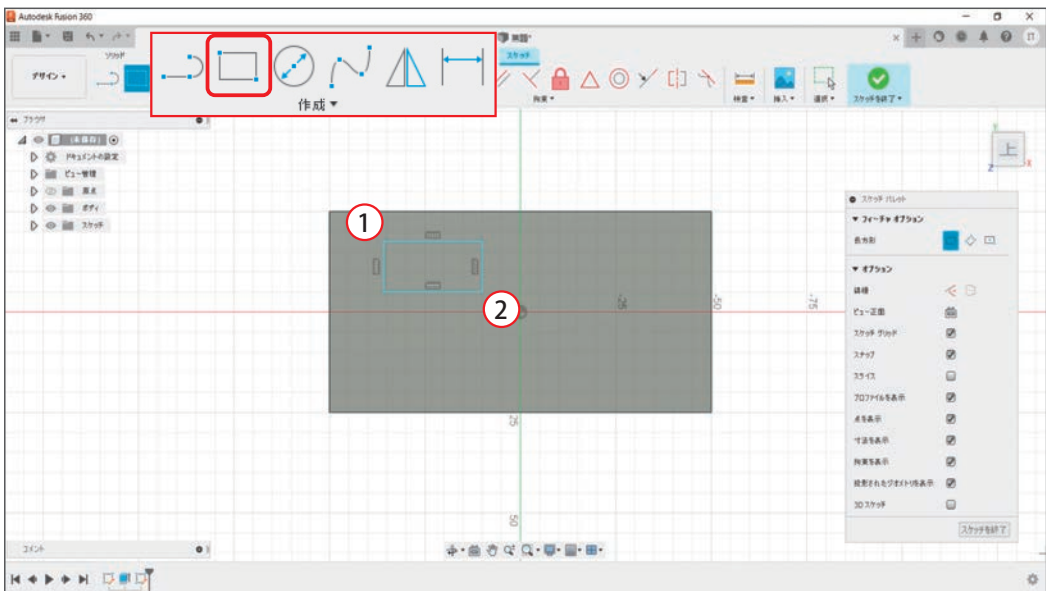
Autodesk Fusion 360

ソリッド

デザイン ▾

作成 ▾

無題*

スケッチ

拘束 ▾

検査 ▾

挿入 ▾

選択 ▾

スケッチを終了 ▾

ブラウザ

(未保存)

ドキュメントの設定

ビュー管理

原点

ボディ

スケッチ

上

1

2

-25

-50

-75

25

50

スケッチ パレット

▾ フィーチャ オプション

長方形

▾ オプション

線種

ビュー正面

スケッチ グリッド

スナップ

スライス

プロファイルを表示

点を表示

寸法を表示

拘束を表示

投影されたジオメトリを表示

3D スケッチ

スケッチを終了

コメント